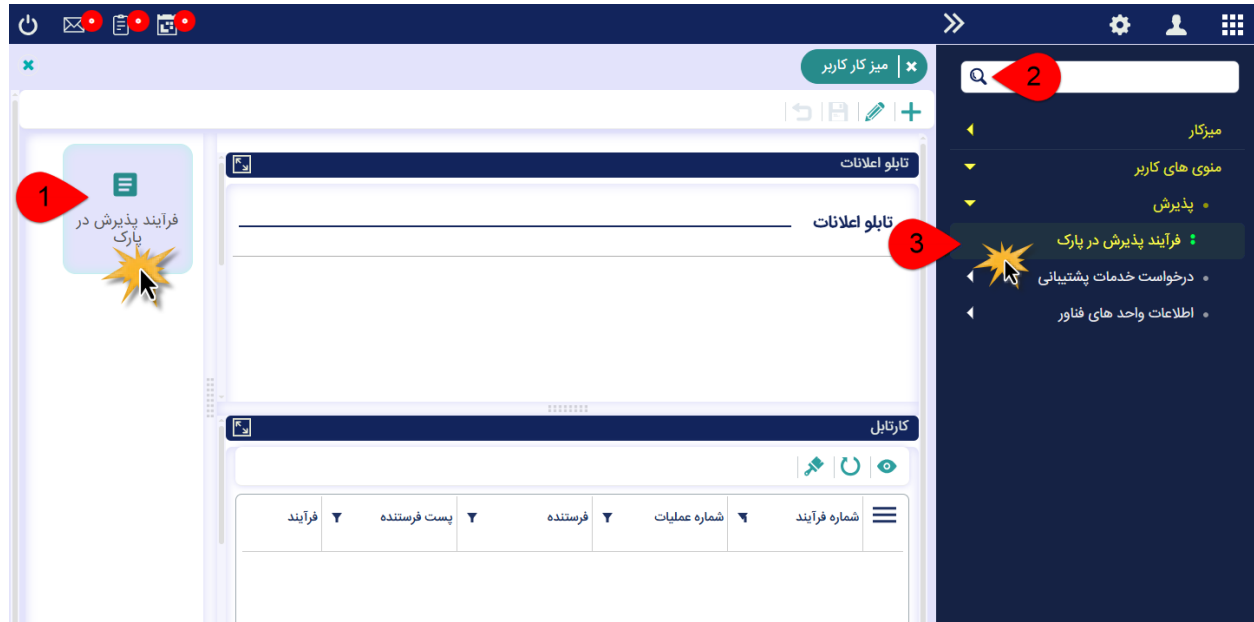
میز کار کاربر

2

میزکار
منوی های کاربر
پذیرش
فرآیند پذیرش در پارک
درخواست خدمات پشتیبانی
اطلاعات واحد های فناور

3

1

فرآیند پذیرش در پارک

تابلو اعلانات

تابلو اعلانات

کارتابل

| شماره فرآیند | شماره عملیات | فرستنده | پست فرستنده | فرآیند |
|---|---|---|---|---|